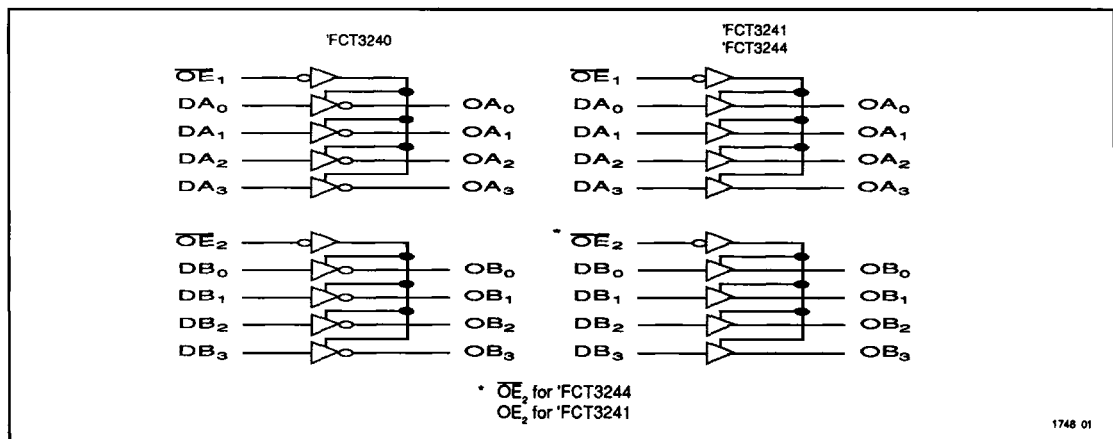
'FCT3240

$\overline{OE}_1$
$DA_0$ $OA_0$
$DA_1$ $OA_1$
$DA_2$ $OA_2$
$DA_3$ $OA_3$

$\overline{OE}_2$
$DB_0$ $OB_0$
$DB_1$ $OB_1$
$DB_2$ $OB_2$
$DB_3$ $OB_3$

'FCT3241
'FCT3244

$\overline{OE}_1$
$DA_0$ $OA_0$
$DA_1$ $OA_1$
$DA_2$ $OA_2$
$DA_3$ $OA_3$

* $\overline{OE}_2$
$DB_0$ $OB_0$
$DB_1$ $OB_1$
$DB_2$ $OB_2$
$DB_3$ $OB_3$

* $\overline{OE}_2$ for 'FCT3244
$OE_2$ for 'FCT3241

1748 01